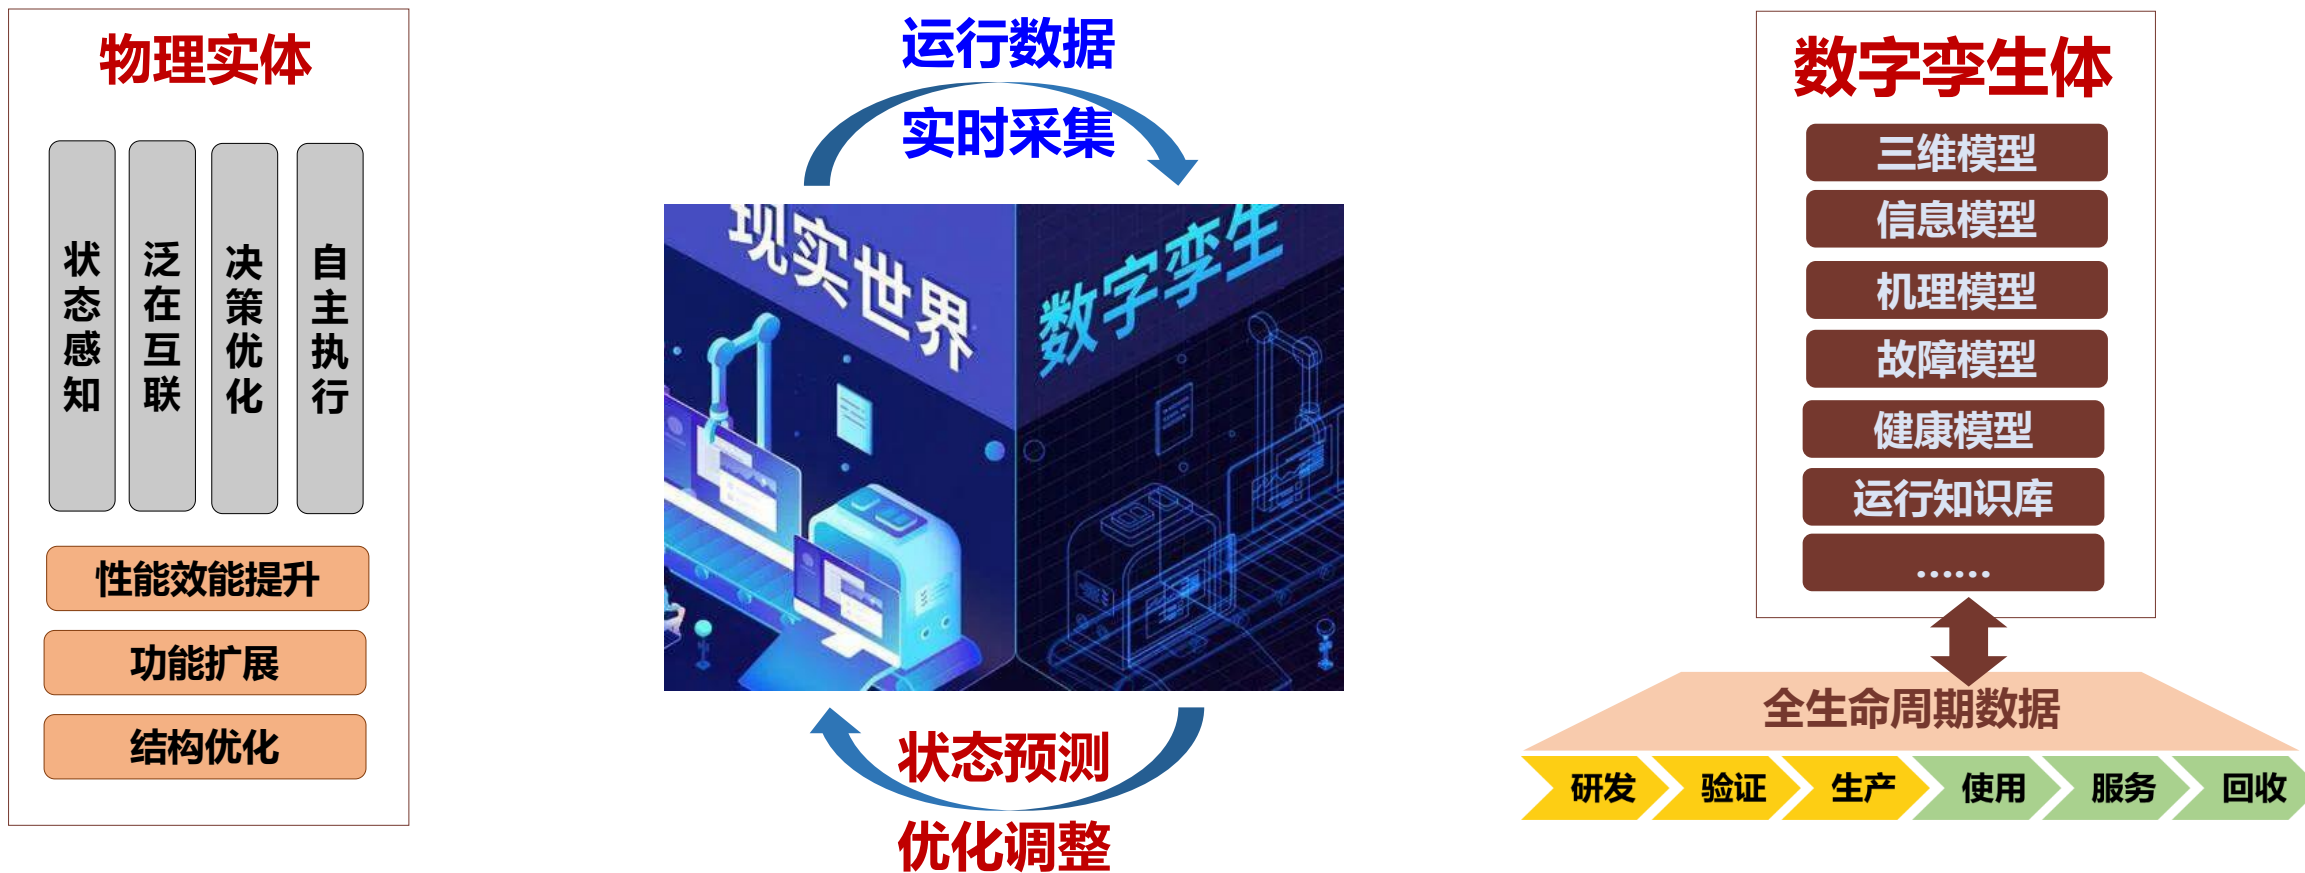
物理实体

状态感知

泛在互联

决策优化

自主执行

性能效能提升

功能扩展

结构优化

运行数据

实时采集

现实世界

数字孪生

状态预测

优化调整

数字孪生体

三维模型

信息模型

机理模型

故障模型

健康模型

运行知识库

……

全生命周期数据

研发

验证

生产

使用

服务

回收